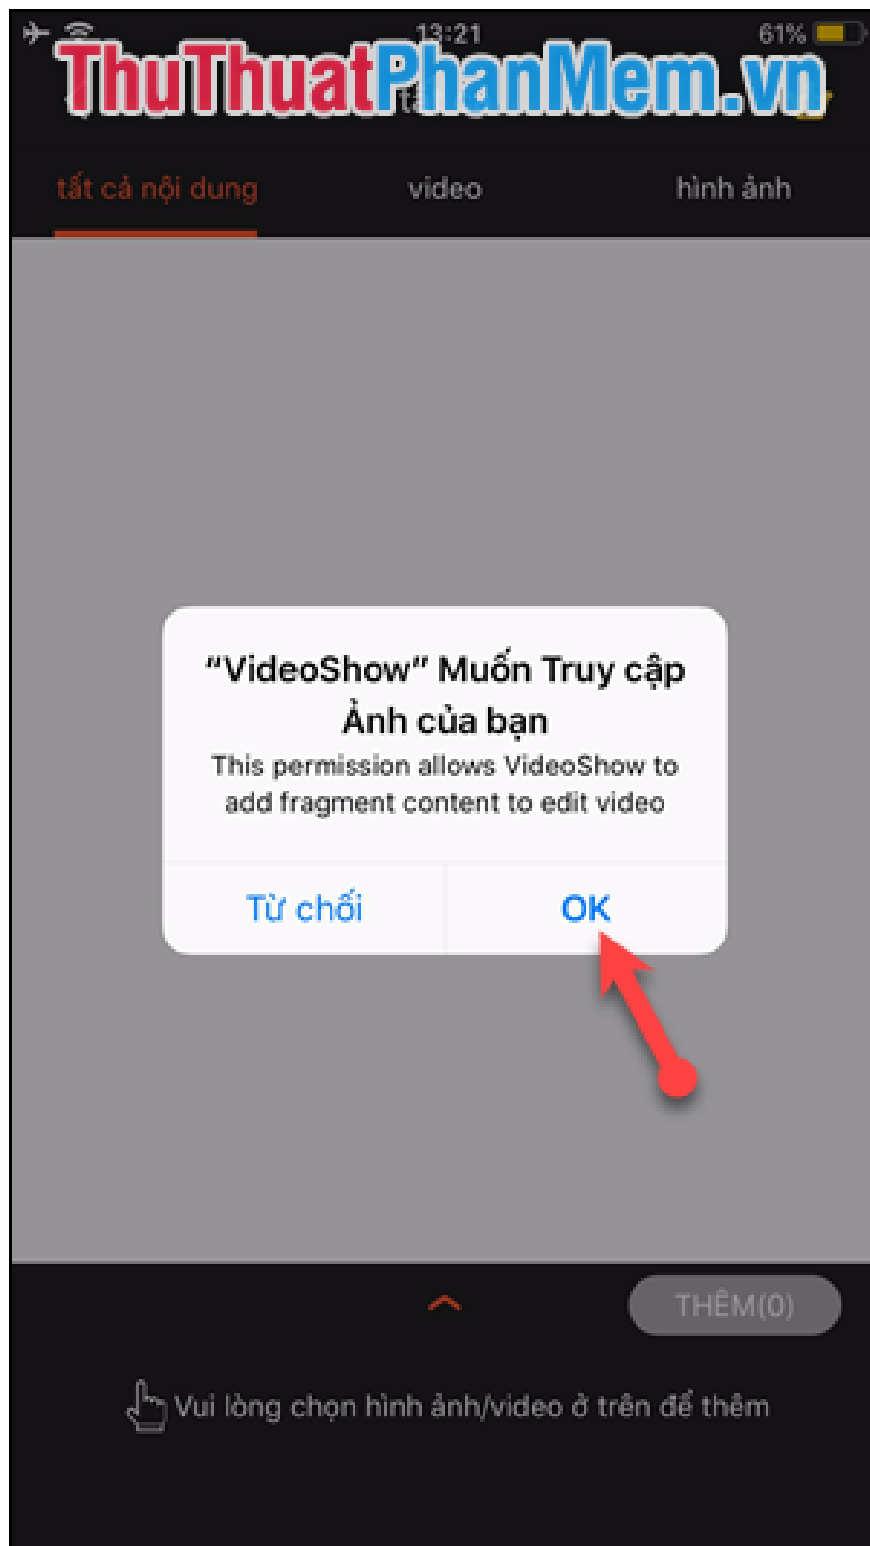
13:21 61%

ThuThuatPhanMem.vn

tất cả nội dung video hình ảnh

"VideoShow" Muốn Truy cập Ảnh của bạn

This permission allows VideoShow to add fragment content to edit video

Từ chối OK

THÊM(0)

Vui lòng chọn hình ảnh/video ở trên để thêm